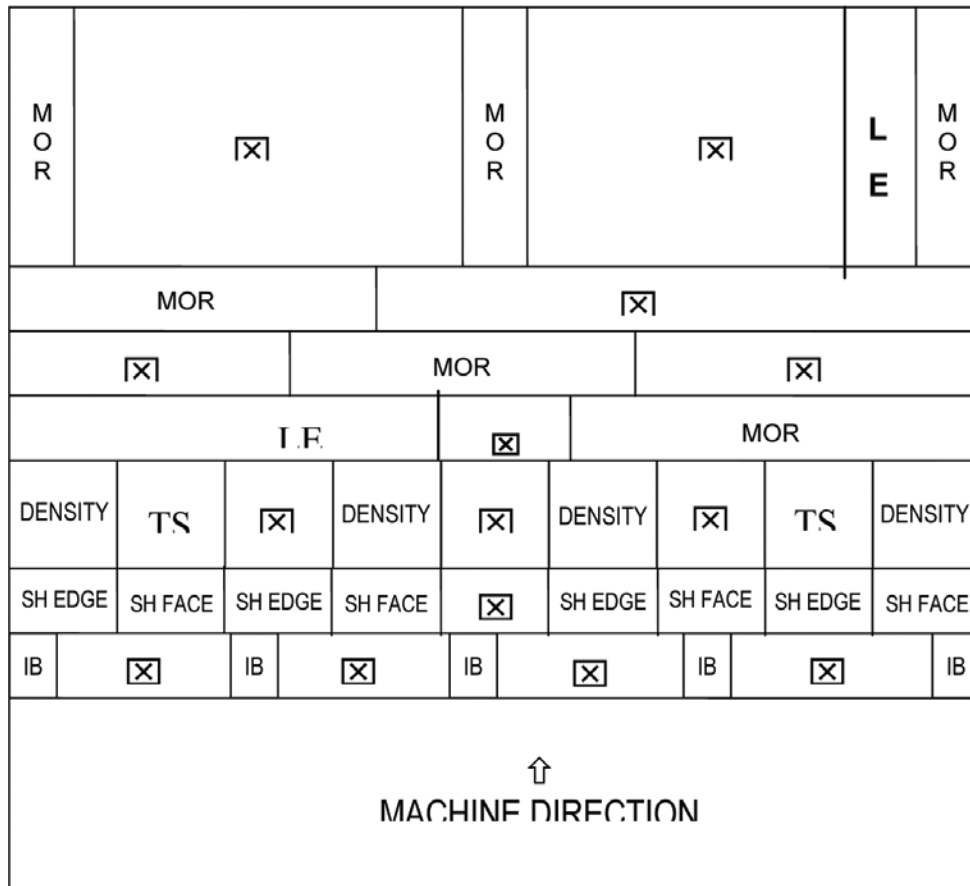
M O R

☒

M O R

☒

L E

M O R

MOR

☒

☒

MOR

☒

LE

☒

MOR

DENSITY

TS

☒

DENSITY

☒

DENSITY

☒

TS

DENSITY

SH EDGE

SH FACE

SH EDGE

SH FACE

☒

SH EDGE

SH FACE

SH EDGE

SH FACE

IB

☒

IB

☒

IB

☒

IB

☒

IB

⇧
MACHINE DIRECTION